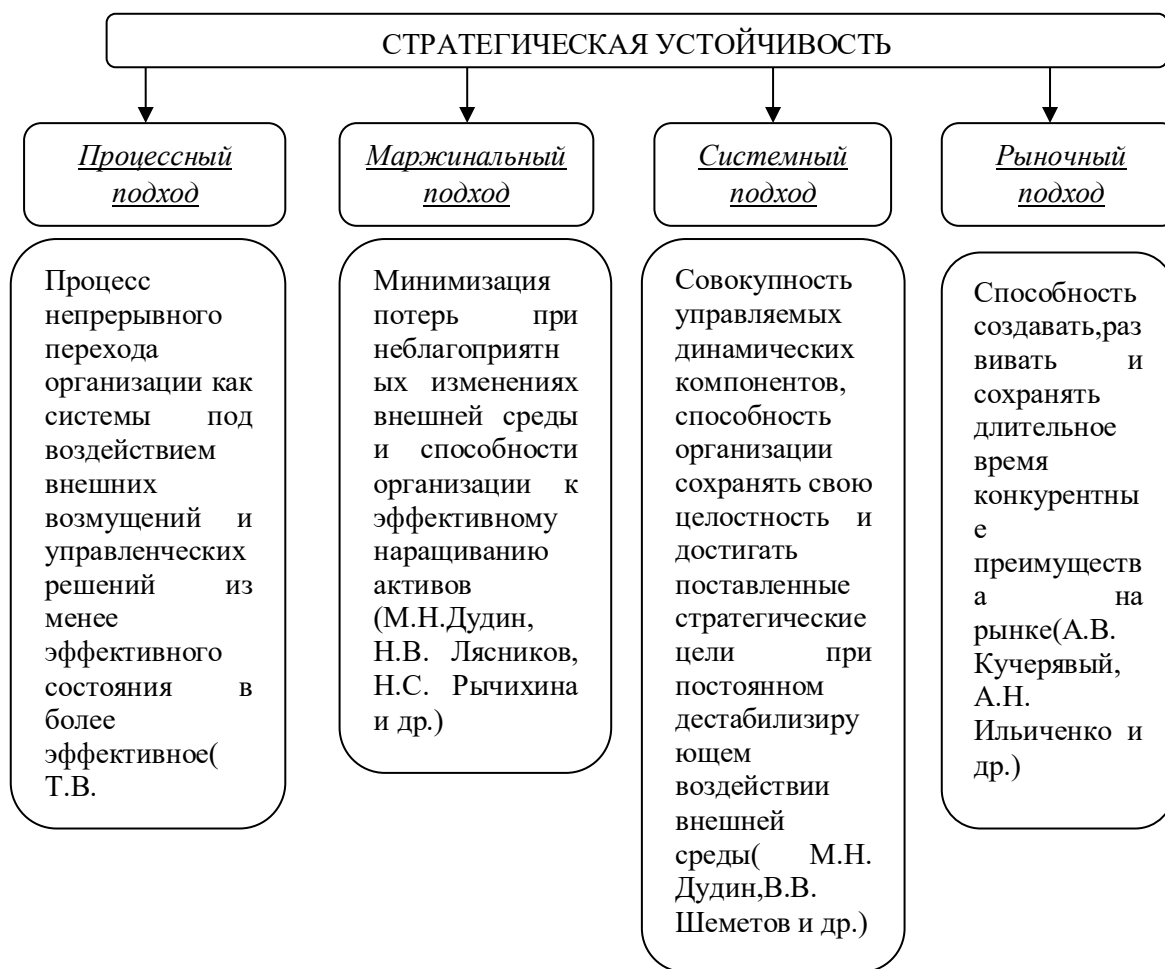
СТРАТЕГИЧЕСКАЯ УСТОЙЧИВОСТЬ

Процессный подход

Маржинальный подход

Системный подход

Рыночный подход

Процесс непрерывного перехода организации как системы под воздействием внешних возмущений и управленческих решений из менее эффективного состояния в более эффективное( Т.В.

Минимизация потерь при неблагоприятных изменениях внешней среды и способности организации к эффективному наращиванию активов (М.Н.Дудин, Н.В. Лясников, Н.С. Рычихина и др.)

Совокупность управляемых динамических компонентов, способность организации сохранять свою целостность и достигать поставленные стратегические цели при постоянном дестабилизирующем воздействии внешней среды( М.Н. Дудин,В.В. Шеметов и др.)

Способность создавать,развивать и сохранять длительное время конкурентные преимущества на рынке(А.В. Кучерявый, А.Н. Ильиченко и др.)